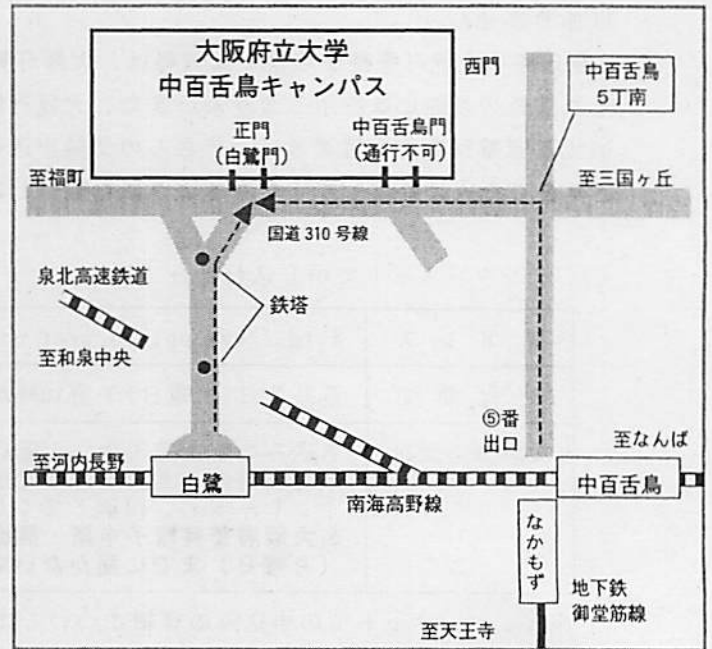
大阪府立大学
中百舌鳥キャンパス

西門

中百舌鳥
5丁南

正門
（白鷺門）

中百舌鳥門
（通行不可）

至福町

至三国ヶ丘

国道 310 号線

泉北高速鉄道

鉄塔

至和泉中央

⑤番
出口

至なんば

至河内長野

白鷺

中百舌鳥

南海高野線

なかもず

地下鉄
御堂筋線

至天王寺